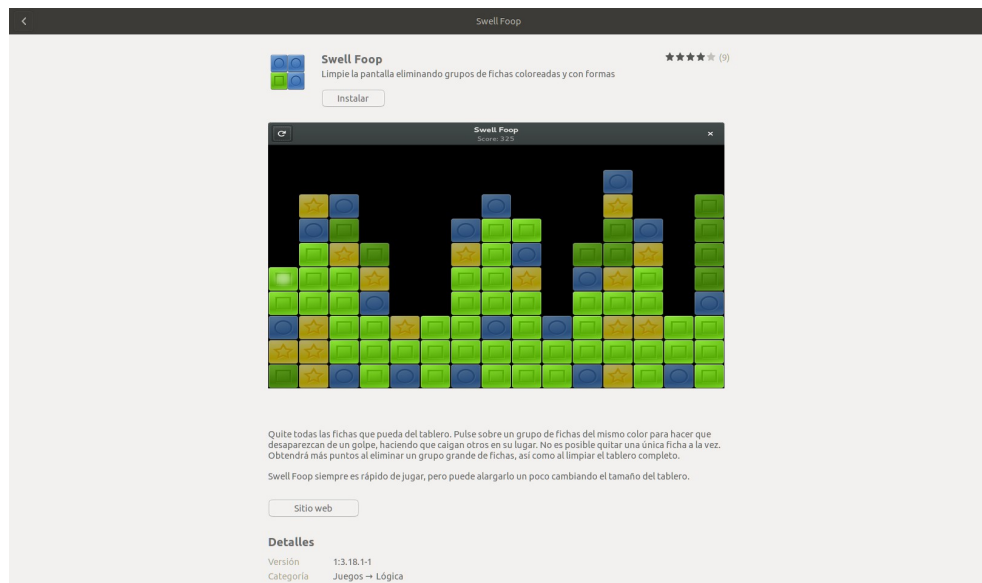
Swell Foop

Swell Foop
Limpie la pantalla eliminando grupos de fichas coloreadas y con formas

(9)

Instalar

Swell Foop
Score: 325

Quite todas las fichas que pueda del tablero. Pulse sobre un grupo de fichas del mismo color para hacer que desaparezcan de un golpe, haciendo que caigan otros en su lugar. No es posible quitar una única ficha a la vez. Obtendrá más puntos al eliminar un grupo grande de fichas, así como al limpiar el tablero completo.

Swell Foop siempre es rápido de jugar, pero puede alargarlo un poco cambiando el tamaño del tablero.

Sitio web

Detalles

| Versión | 1:3.18.1-1 |
|---|---|
| Categoría | Juegos → Lógica |